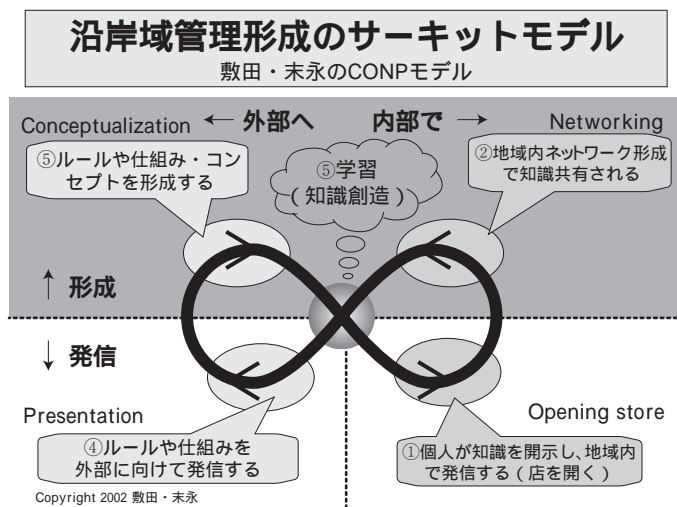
沿岸域管理形成のサーキットモデル
敷田・末永のCONPモデル

Conceptualization ← 外部へ　内部で → Networking

⑤ルールや仕組み・コンセプトを形成する

⑤学習（知識創造）

②地域内ネットワーク形成で知識共有される

↑ 形成

↓ 発信

Presentation

Opening store

④ルールや仕組みを外部に向けて発信する

①個人が知識を開示し、地域内で発信する（店を開く）

Copyright 2002 敷田・末永